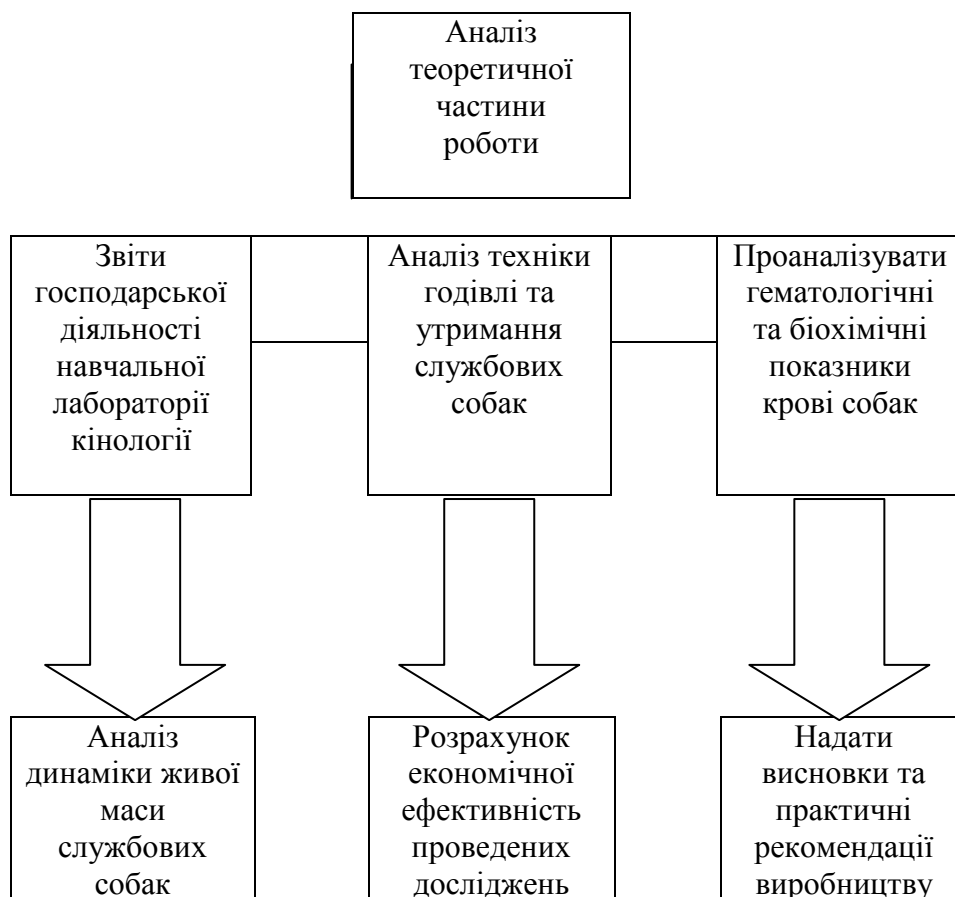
Аналіз теоретичної частини роботи

Звіти господарської діяльності навчальної лабораторії кінології

Аналіз техніки годівлі та утримання службових собак

Проаналізувати гематологічні та біохімічні показники крові собак

Аналіз динаміки живої маси службових собак

Розрахунок економічної ефективність проведених досліджень

Надати висновки та практичні рекомендації виробництву